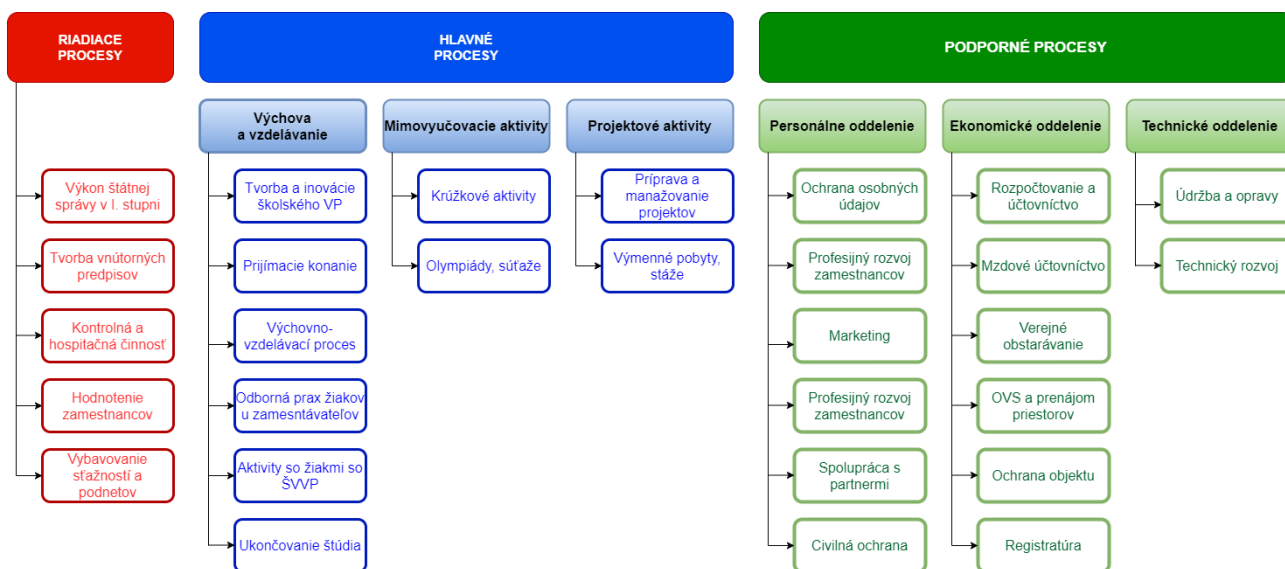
RIADIACE PROCESY

HLAVNÉ PROCESY

PODPORNÉ PROCESY

Výkon štátnej správy v I. stupni

Tvorba vnútorných predpisov

Kontrolná a hospitačná činnosť

Hodnotenie zamestnancov

Vybavovanie sťažností a podnetov

Výchova a vzdelávanie

Tvorba a inovácie školského VP

Prijímacie konanie

Výchovno-vzdelávací proces

Odborná prax žiakov u zamesntávateľov

Aktivity so žiakmi so ŠVVP

Ukončovanie štúdia

Mimovyučovacie aktivity

Krúžkové aktivity

Olympiády, súťaže

Projektové aktivity

Príprava a manažovanie projektov

Výmenné pobyty, stáže

Personálne oddelenie

Ochrana osobných údajov

Profesijný rozvoj zamestnancov

Marketing

Profesijný rozvoj zamestnancov

Spolupráca s partnermi

Civilná ochrana

Ekonomické oddelenie

Rozpočtovanie a účtovníctvo

Mzdové účtovníctvo

Verejné obstarávanie

OVS a prenájom priestorov

Ochrana objektu

Registratúra

Technické oddelenie

Údržba a opravy

Technický rozvoj